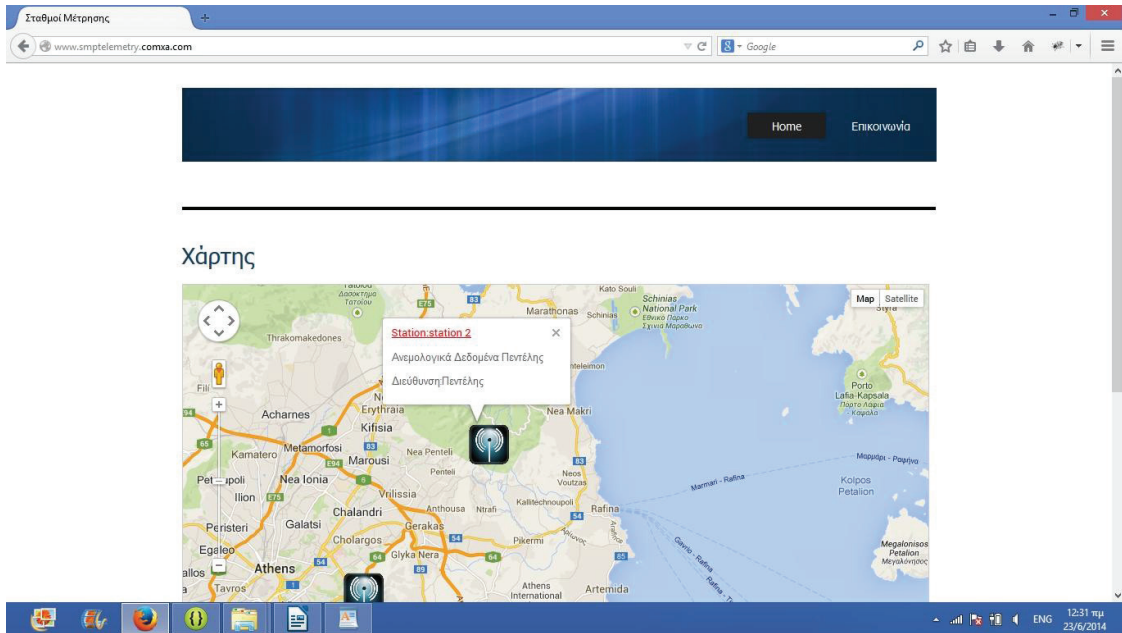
Σταθμοί Μέτρησης

www.smptelemetry.comxa.com

Google

Home Επικοινωνία

Χάρτης

Map Satellite

Station:station 2

Ανεμολογικά Δεδομένα Πεντέλης

Διεύθυνση:Πεντέλης

Kato Souli
Marathonas
Schinias
Schinias National Park
Εθνικό Πάρκο Σχινιά Μαραθώνα
Thrakomakedones
Fili
Acharnes
Erythraia
Kifisia
Nea Makri
Metamorfosi
Kamatero
Marousi
Nea Penteli
Penteli
Petroupoli
Nea Ionia
Vrilissia
Ilion
Chalandri
Anthousa
Ntrafi
Kallitechnoupoli
Neos Voutzas
Rafina
Peristeri
Galatsi
Gerakas
Cholargos
Pikermi
Egaleo
Glyka Nera
Athens
Tavros
Athens International
Artemida
Porto Lafia-Kapsala
Πόρτο Λάφια Καψάλα
Marmari - Rafina
Μαρμάρι - Ραφήνα
Kolpos Petalion
Megalonisos Petalion
Μεγαλόνησος
Gavrio - Rafina
Rafina - T

ENG
12:31 πμ
23/6/2014